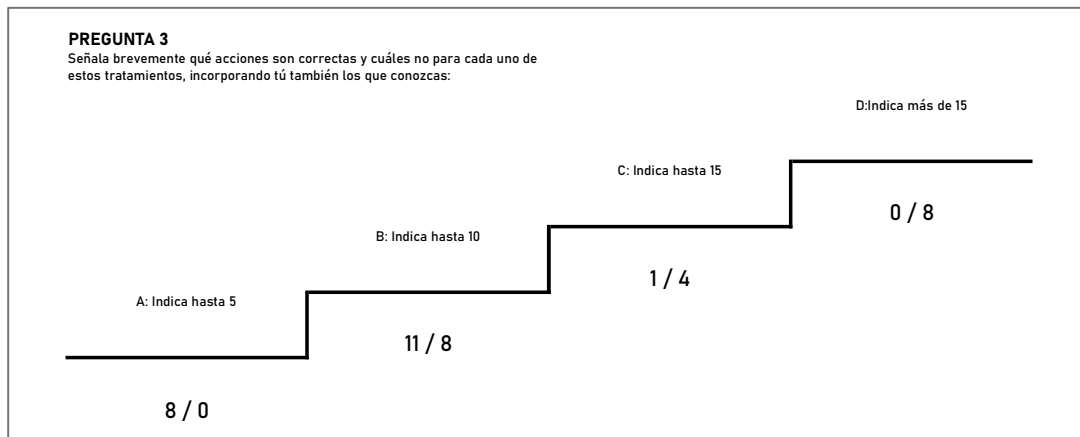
PREGUNTA 3
Señala brevemente qué acciones son correctas y cuáles no para cada uno de estos tratamientos, incorporando tú también los que conozcas:

D:Indica más de 15

C: Indica hasta 15

0 / 8

B: Indica hasta 10

1 / 4

A: Indica hasta 5

11 / 8

8 / 0